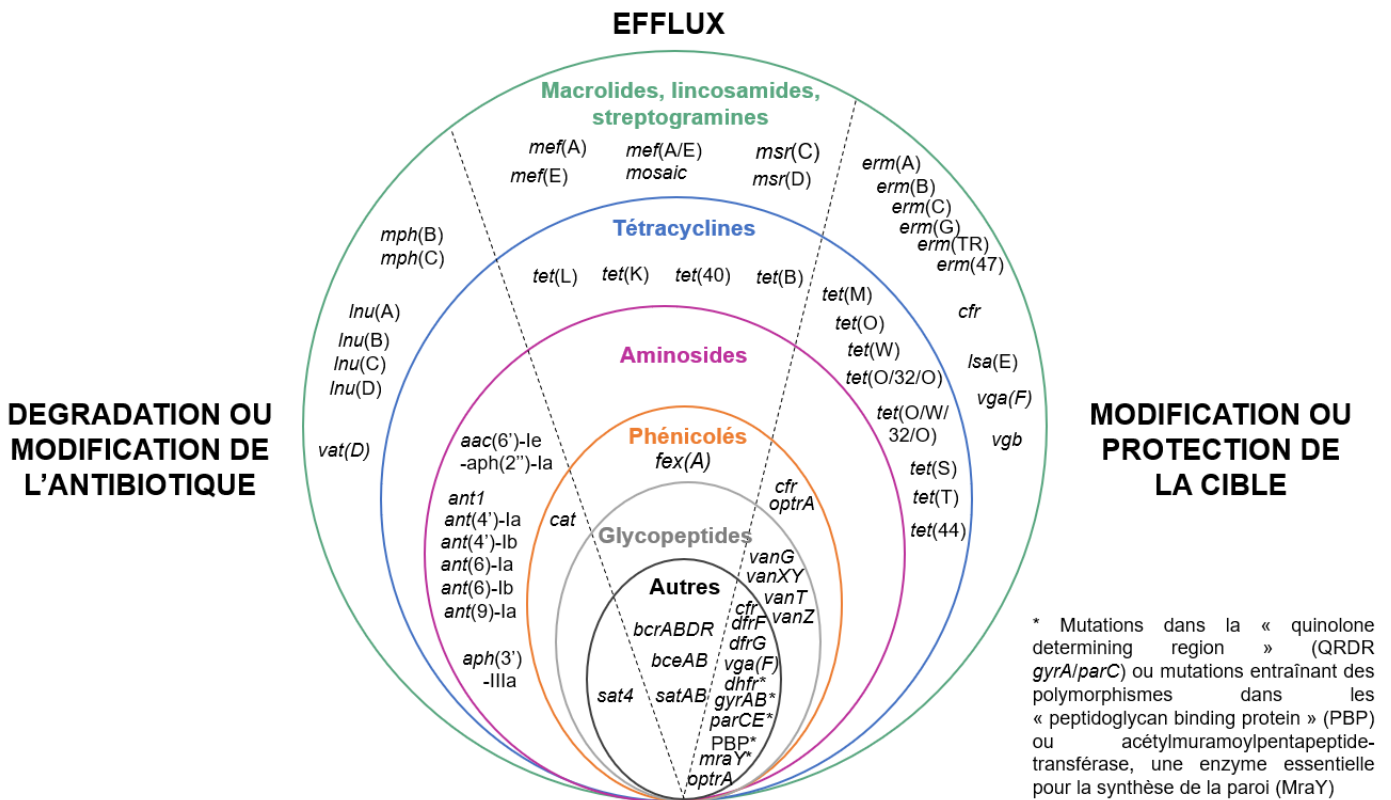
EFFLUX

Macrolides, lincosamides, streptogramines

mef(A)
mef(E)
mef(A/E) mosaic
msr(C)
msr(D)

erm(A)
erm(B)
erm(C)
erm(G)
erm(TR)
erm(47)

mph(B)
mph(C)

Tétracyclines

tet(L) tet(K) tet(40) tet(B)

tet(M)
tet(O)
tet(W)
tet(O/32/O)
tet(O/W/32/O)
tet(S)
tet(T)
tet(44)

cfr
lsa(E)
vga(F)
vgb

lnu(A)
lnu(B)
lnu(C)
lnu(D)

vat(D)

Aminosides

aac(6')-Ie -aph(2'')-Ia

ant1
ant(4')-Ia
ant(4')-Ib
ant(6)-Ia
ant(6)-Ib
ant(9)-Ia

aph(3') -IIIa

Phénicolés
fex(A)

cat

cfr
optrA

Glycopeptides

vanG
vanXY
vanT
vanZ

Autres

bcrABDR
bceAB
satAB
sat4

cfr
dfrF
dfrG
vga(F)
dhfr*
gyrAB*
parCE*
PBP*
mraY*
optrA

DEGRADATION OU MODIFICATION DE L'ANTIBIOTIQUE

MODIFICATION OU PROTECTION DE LA CIBLE

* Mutations dans la « quinolone determining region » (QRDR gyrA/parC) ou mutations entraînant des polymorphismes dans les « peptidoglycan binding protein » (PBP) ou acétylmuramoylpentapeptide-transférase, une enzyme essentielle pour la synthèse de la paroi (MraY)